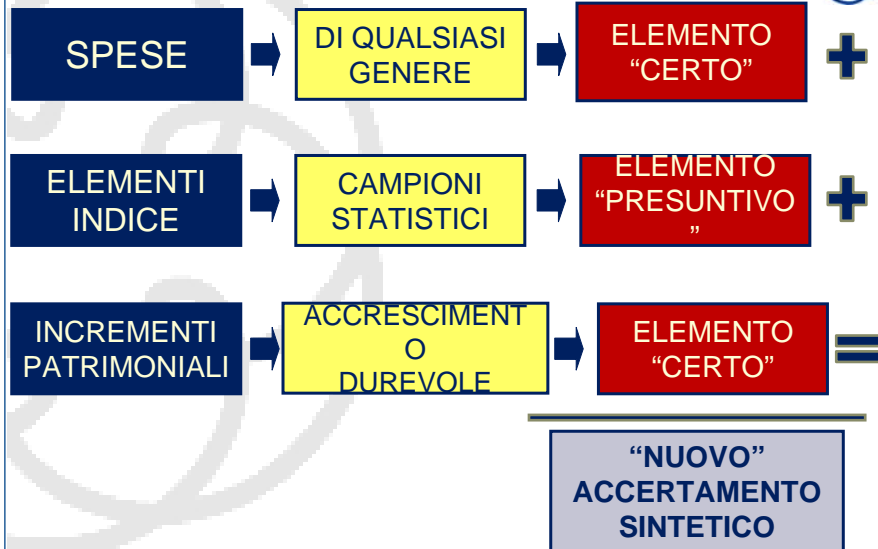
SPESE

DI QUALSIASI GENERE

ELEMENTO "CERTO"

+

ELEMENTI INDICE

CAMPIONI STATISTICI

ELEMENTO "PRESUNTIVO"

+

INCREMENTI PATRIMONIALI

ACCRESCIMENTO DUREVOLE

ELEMENTO "CERTO"

=

"NUOVO" ACCERTAMENTO SINTETICO